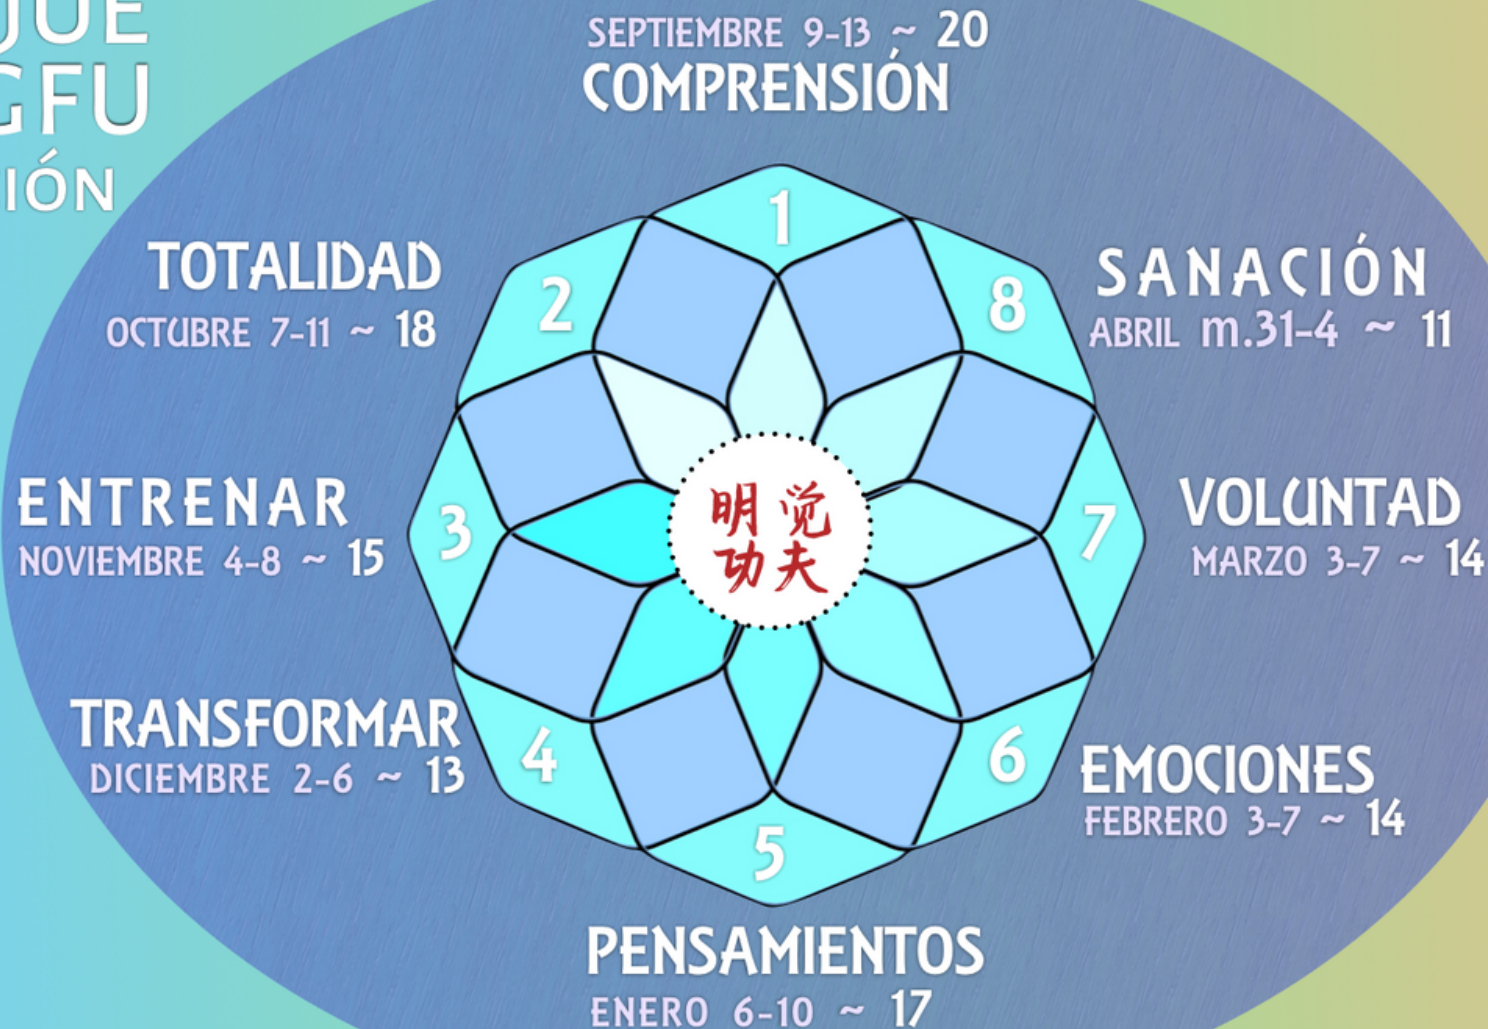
JUE
GFU
IÓN

SEPTIEMBRE 9-13 ~ 20
COMPRENSIÓN

TOTALIDAD
OCTUBRE 7-11 ~ 18

SANACIÓN
ABRIL m.31-4 ~ 11

ENTRENAR
NOVIEMBRE 4-8 ~ 15

VOLUNTAD
MARZO 3-7 ~ 14

TRANSFORMAR
DICIEMBRE 2-6 ~ 13

EMOCIONES
FEBRERO 3-7 ~ 14

PENSAMIENTOS
ENERO 6-10 ~ 17

1
2
3
4
5
6
7
8

明觉
功夫